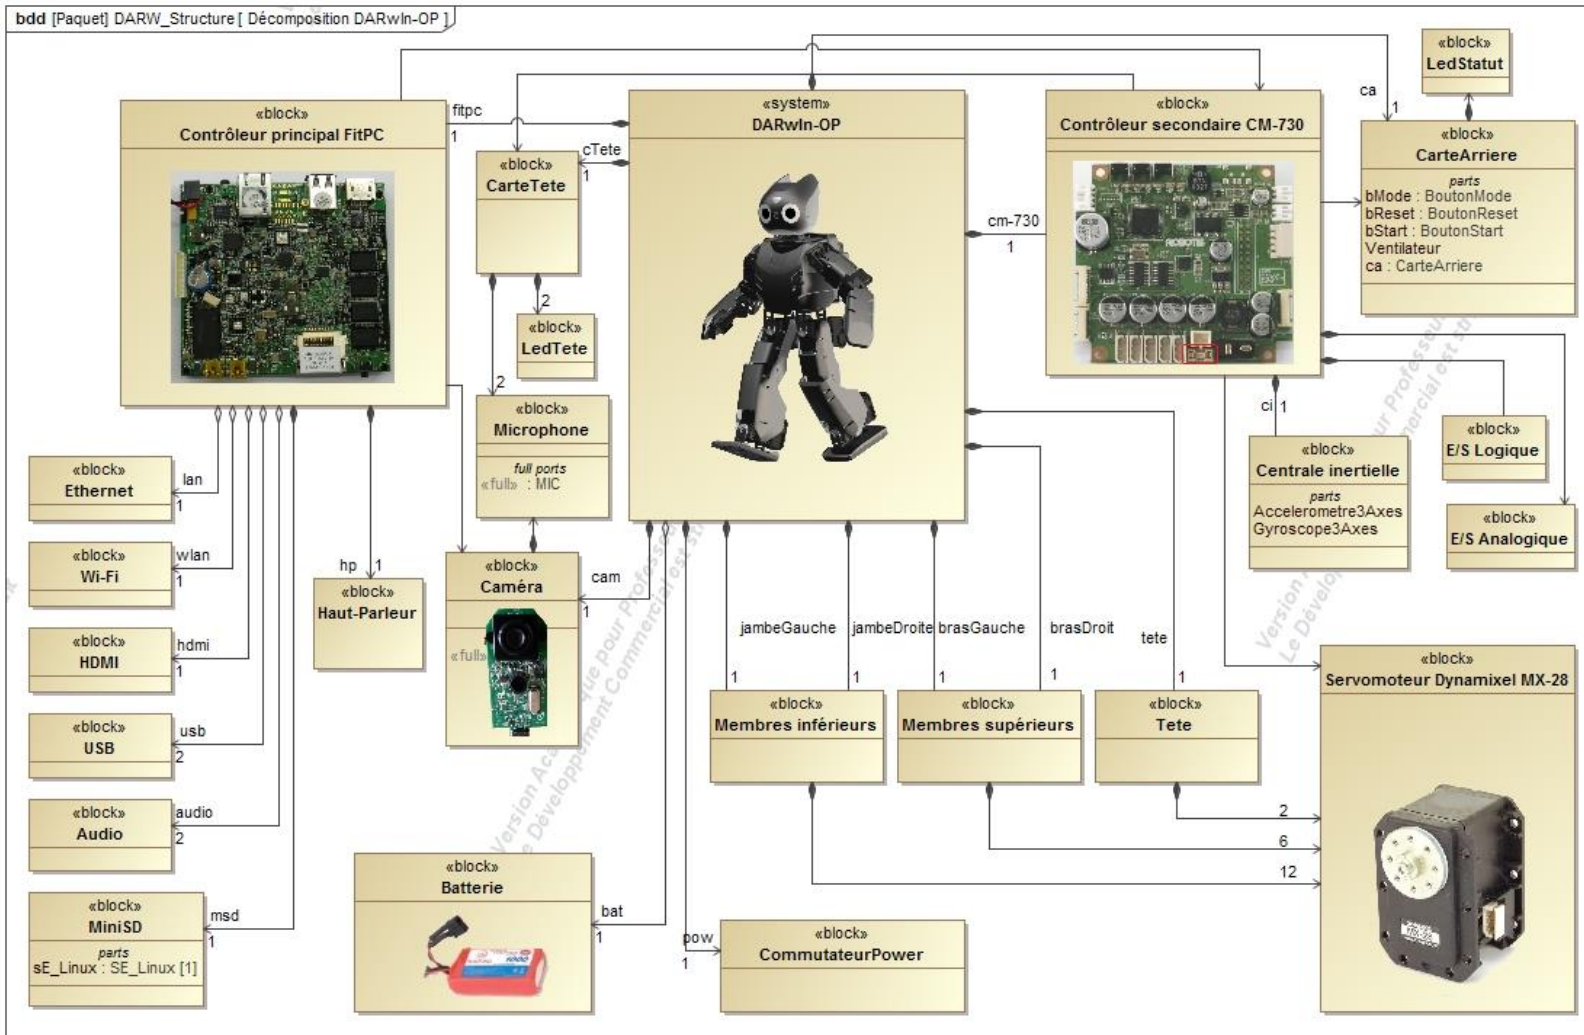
bdd [Paquet] DARW_Structure [ Décomposition DARwIn-OP ]

«block»
Contrôleur principal FitPC

fitpc
1

«system»
DARwIn-OP

cTete
1

«block»
CarteTete

2

«block»
LedTete

2

«block»
Microphone
full ports
«full» : MIC

«block»
Contrôleur secondaire CM-730

cm-730
1

ca
1

«block»
LedStatut

«block»
CarteArriere
parts
bMode : BoutonMode
bReset : BoutonReset
bStart : BoutonStart
Ventilateur
ca : CarteArriere

ci 1

«block»
Centrale inertielle
parts
Accelerometre3Axes
Gyroscope3Axes

«block»
E/S Logique

«block»
E/S Analogique

lan
1
«block»
Ethernet

wlan
1
«block»
Wi-Fi

hdmi
1
«block»
HDMI

usb
2
«block»
USB

audio
2
«block»
Audio

msd
1
«block»
MiniSD
parts
sE_Linux : SE_Linux [1]

hp 1
«block»
Haut-Parleur

cam
1
«block»
Caméra
«full»

jambeGauche
1
jambeDroite
1
brasGauche
1
brasDroit
1
tete
1

«block»
Membres inférieurs

«block»
Membres supérieurs

«block»
Tete

«block»
Servomoteur Dynamixel MX-28

2
6
12

«block»
Batterie

bat
1

pow
1
«block»
CommutateurPower

Version Académique pour Professeur
Le Développement Commercial est strictement